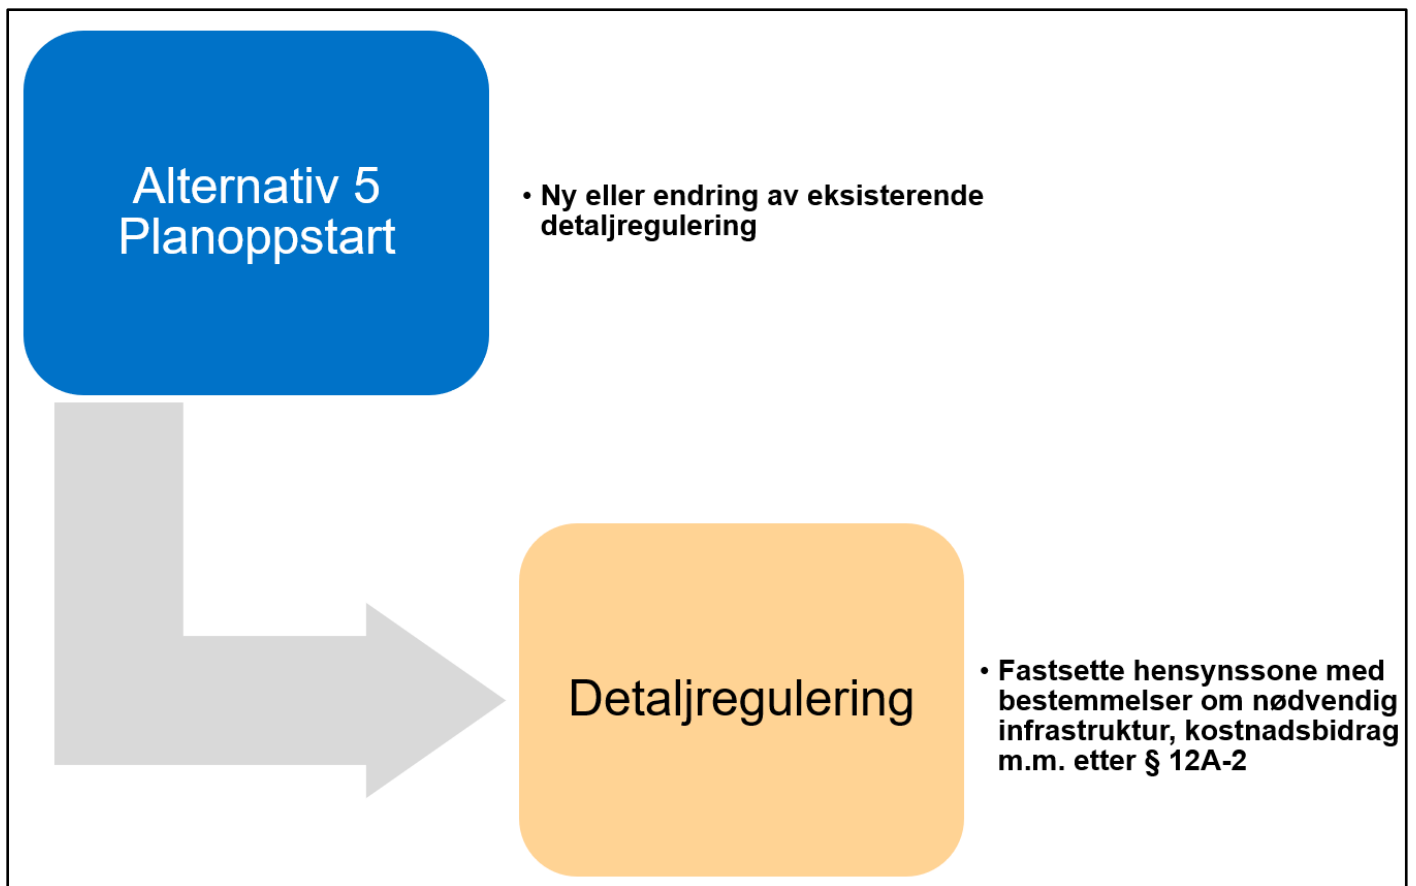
Alternativ 5
Planoppstart

• Ny eller endring av eksisterende detaljregulering

Detaljregulering

• Fastsette hensynssone med bestemmelser om nødvendig infrastruktur, kostnadsbidrag m.m. etter § 12A-2